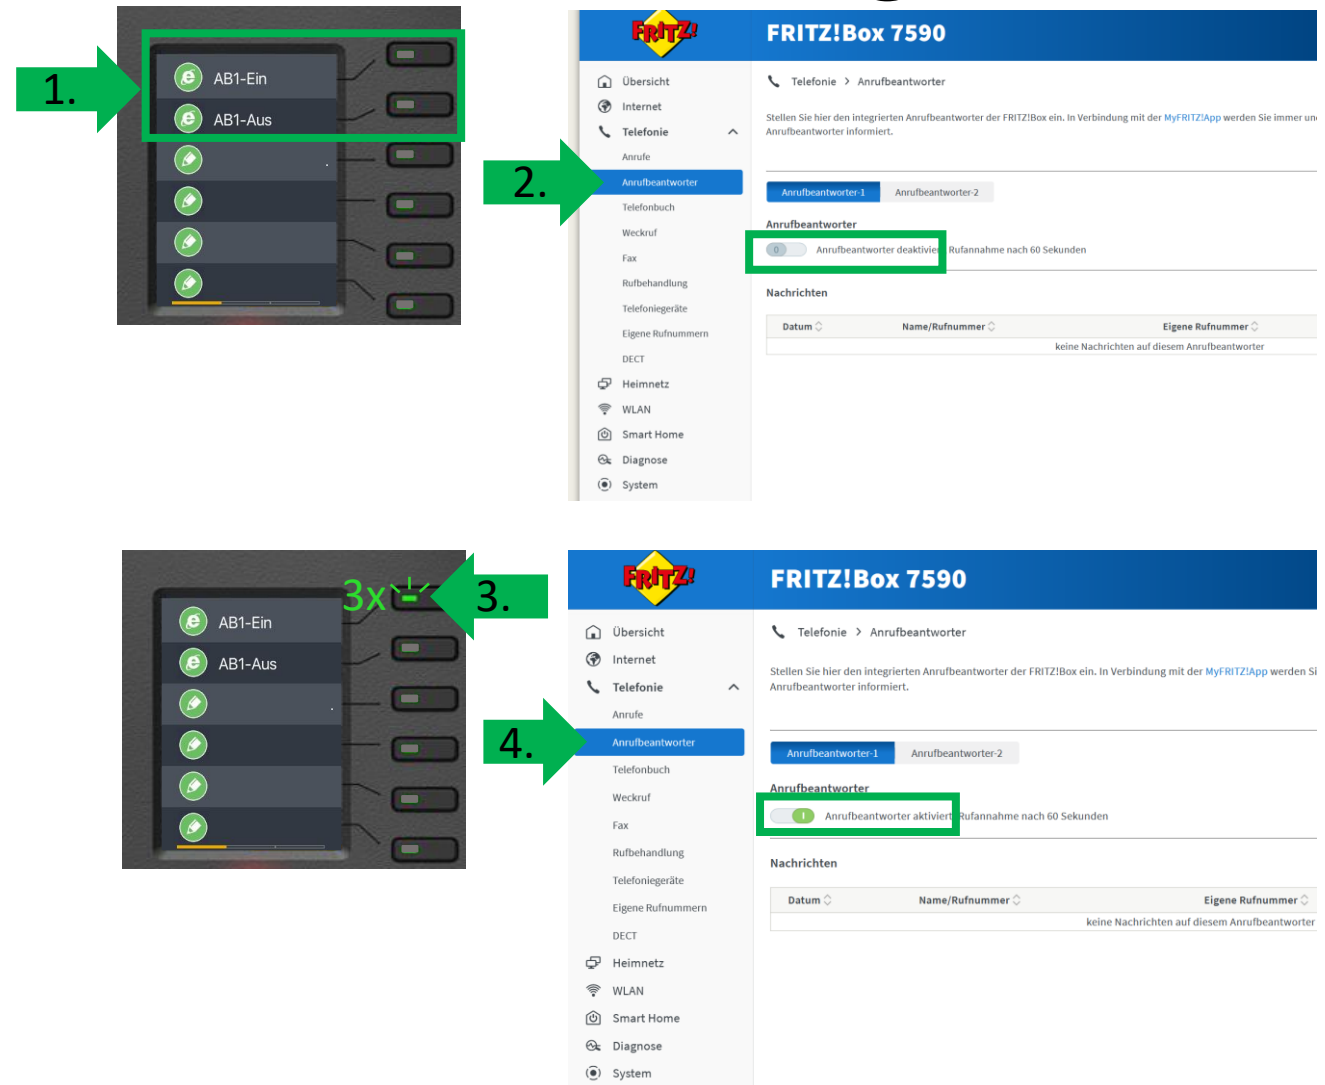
1.

AB1-Ein

AB1-Aus

2.

FRITZ!

FRITZ!Box 7590

Übersicht
Internet
Telefonie
Anrufe
Anrufbeantworter
Telefonbuch
Weckruf
Fax
Rufbehandlung
Telefoniegeräte
Eigene Rufnummern
DECT
Heimnetz
WLAN
Smart Home
Diagnose
System

Telefonie > Anrufbeantworter

Stellen Sie hier den integrierten Anrufbeantworter der FRITZ!Box ein. In Verbindung mit der MyFRITZ!App werden Sie immer un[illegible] Anrufbeantworter informiert.

Anrufbeantworter-1 Anrufbeantworter-2

Anrufbeantworter

Anrufbeantworter deaktivier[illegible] Rufannahme nach 60 Sekunden

Nachrichten

| Datum | Name/Rufnummer | Eigene Rufnummer |
|---|---|---|
| keine Nachrichten auf diesem Anrufbeantworter | | |

3x

3.

AB1-Ein

AB1-Aus

FRITZ!

FRITZ!Box 7590

4.

Übersicht
Internet
Telefonie
Anrufe
Anrufbeantworter
Telefonbuch
Weckruf
Fax
Rufbehandlung
Telefoniegeräte
Eigene Rufnummern
DECT
Heimnetz
WLAN
Smart Home
Diagnose
System

Telefonie > Anrufbeantworter

Stellen Sie hier den integrierten Anrufbeantworter der FRITZ!Box ein. In Verbindung mit der MyFRITZ!App werden Si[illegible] Anrufbeantworter informiert.

Anrufbeantworter-1 Anrufbeantworter-2

Anrufbeantworter

Anrufbeantworter aktiviert Rufannahme nach 60 Sekunden

Nachrichten

| Datum | Name/Rufnummer | Eigene Rufnummer |
|---|---|---|
| keine Nachrichten auf diesem Anrufbeantworter | | |